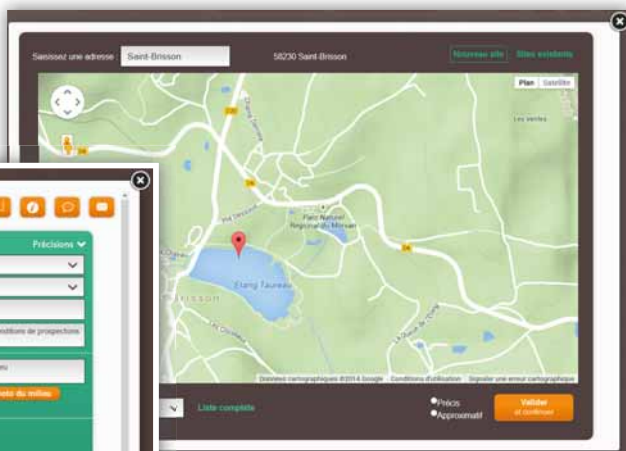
Saisissez une adresse Saint-Brisson

58230 Saint-Brisson

Nouveau site

Sites existants

Plan

Satellite

D236

Parc Naturel Régional du Morvan

Etang Taureau

Brisson

Les Vertes

Données cartographiques ©2014 Google

Conditions d'utilisation

Signaler une erreur cartographique

Liste complète

Précis

Approximatif

Valider et continuer

Précisions

nditions de prospection

eu

ots du milieu